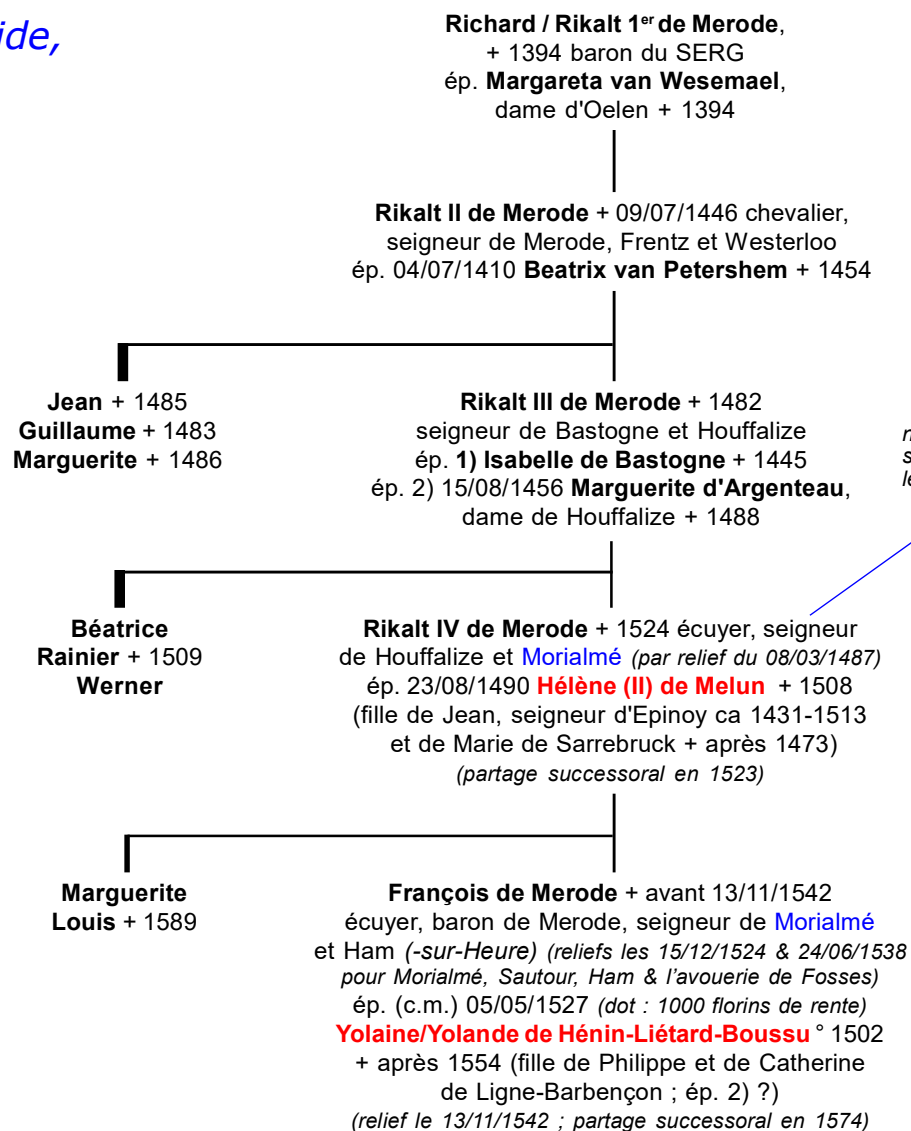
ide,

**Richard / Rikalt 1$^{er}$ de Merode**, + 1394 baron du SERG ép. **Margareta van Wesemael**, dame d'Oelen + 1394

**Rikalt II de Merode** + 09/07/1446 chevalier, seigneur de Merode, Frentz et Westerloo ép. 04/07/1410 **Beatrix van Petershem** + 1454

**Jean** + 1485
**Guillaume** + 1483
**Marguerite** + 1486

**Rikalt III de Merode** + 1482 seigneur de Bastogne et Houffalize ép. **1) Isabelle de Bastogne** + 1445 ép. 2) 15/08/1456 **Marguerite d'Argenteau**, dame de Houffalize + 1488

r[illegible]
s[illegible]
le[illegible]

**Béatrice**
**Rainier** + 1509
**Werner**

**Rikalt IV de Merode** + 1524 écuyer, seigneur de Houffalize et Morialmé *(par relief du 08/03/1487)* ép. 23/08/1490 **Hélène (II) de Melun** + 1508 (fille de Jean, seigneur d'Epinoy ca 1431-1513 et de Marie de Sarrebruck + après 1473) *(partage successoral en 1523)*

**Marguerite**
**Louis** + 1589

**François de Merode** + avant 13/11/1542 écuyer, baron de Merode, seigneur de Morialmé et Ham *(-sur-Heure) (reliefs les 15/12/1524 & 24/06/1538 pour Morialmé, Sautour, Ham & l'avouerie de Fosses)* ép. (c.m.) 05/05/1527 *(dot : 1000 florins de rente)* **Yolaine/Yolande de Hénin-Liétard-Boussu** ° 1502 + après 1554 (fille de Philippe et de Catherine de Ligne-Barbençon ; ép. 2) ?) *(relief le 13/11/1542 ; partage successoral en 1574)*